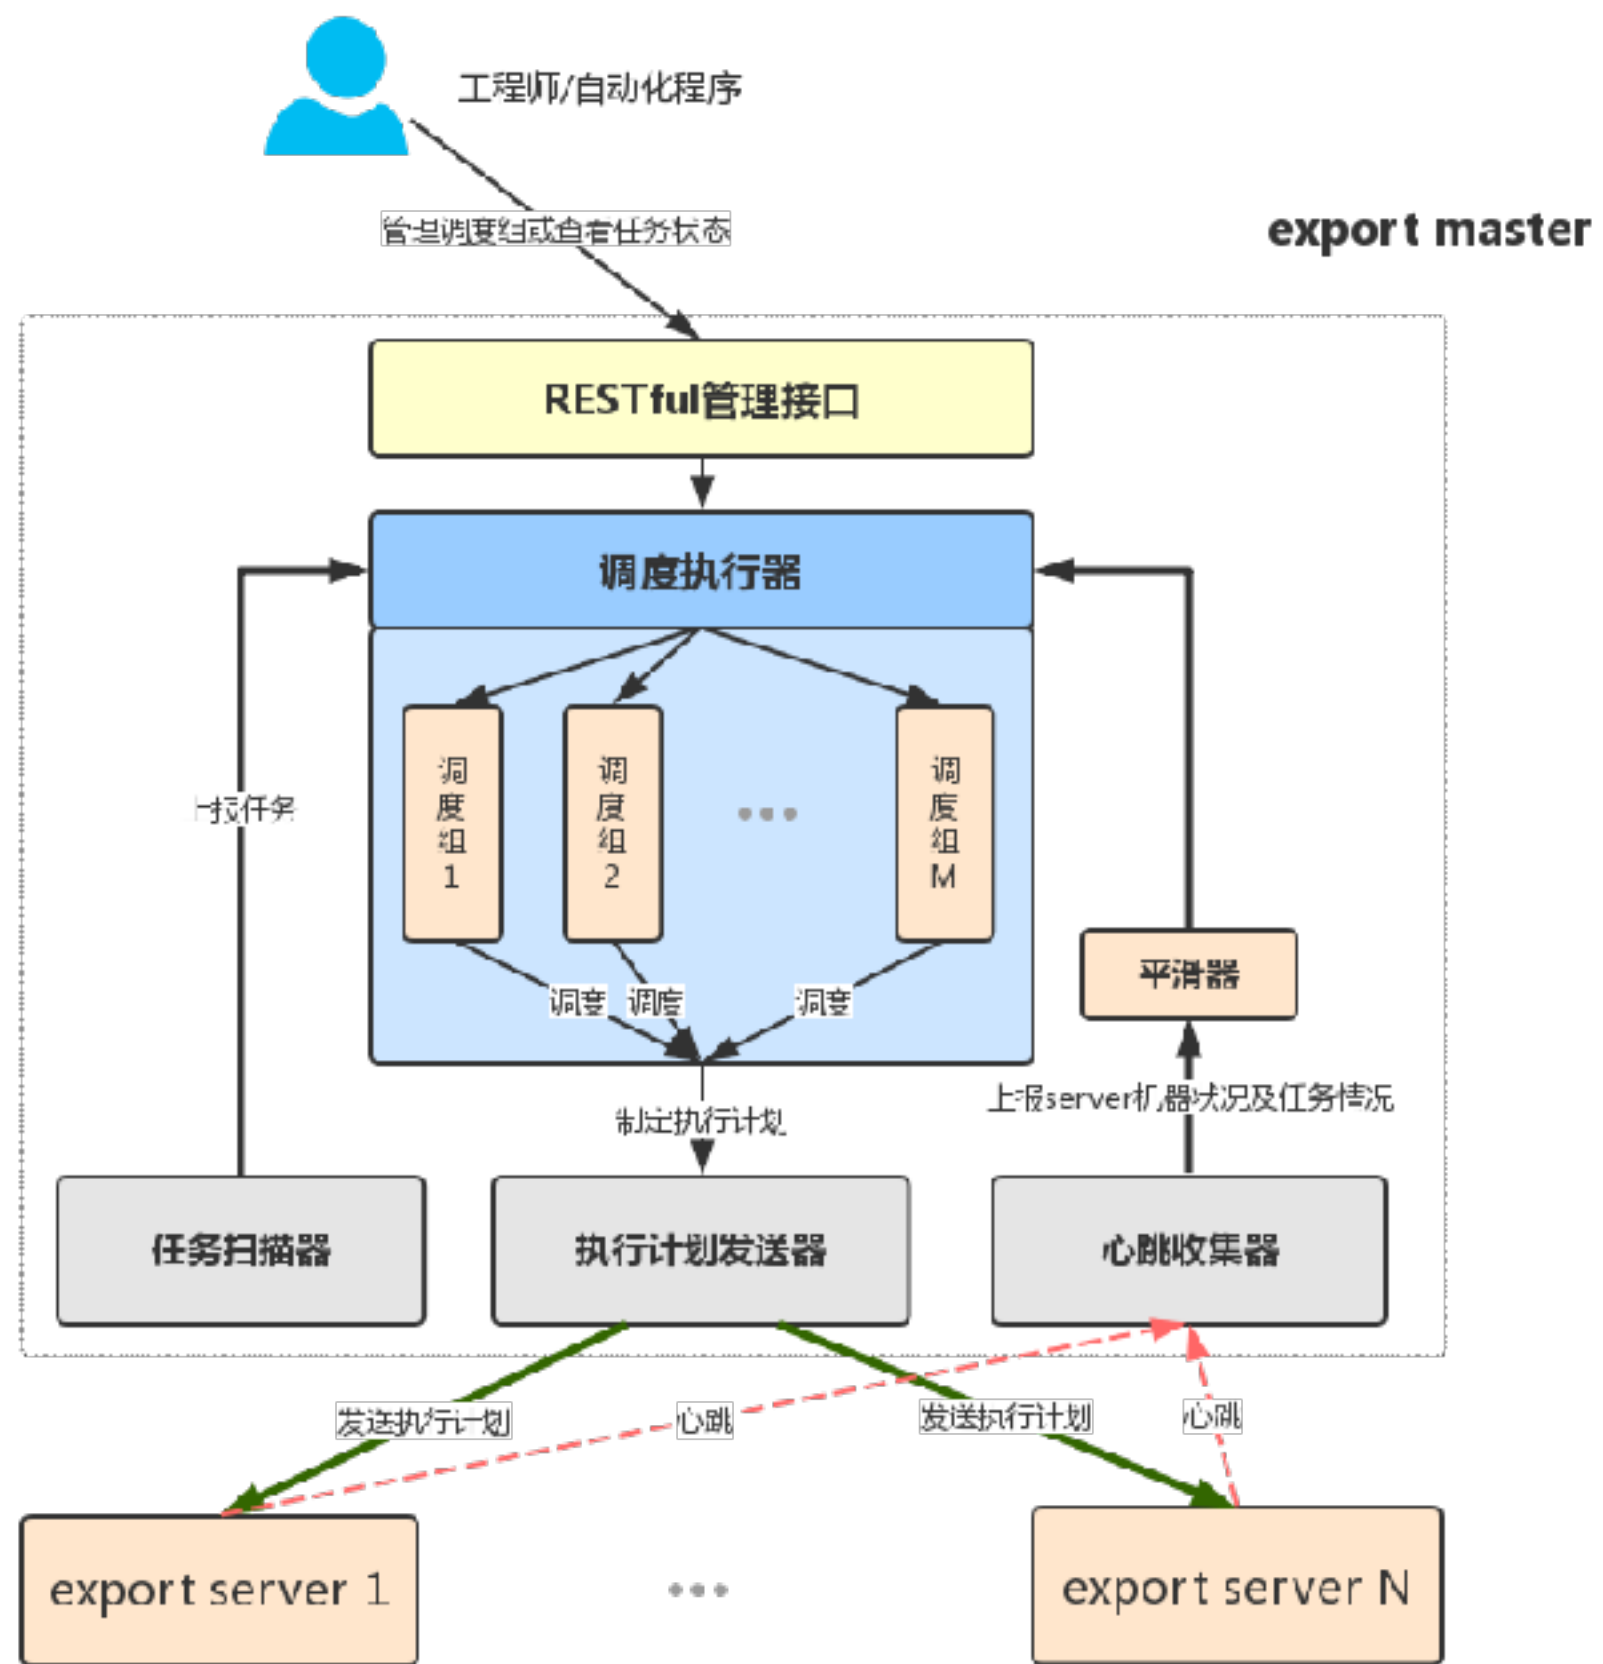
工程师/自动化程序

管理调度组或查看任务状态

export master

RESTful管理接口

调度执行器

上报任务

调度组1

调度组2

•••

调度组M

调度 调度 调度

平滑器

制定执行计划

上报server机器状况及任务情况

任务扫描器

执行计划发送器

心跳收集器

发送执行计划

心跳

发送执行计划

心跳

export server 1

•••

export server N